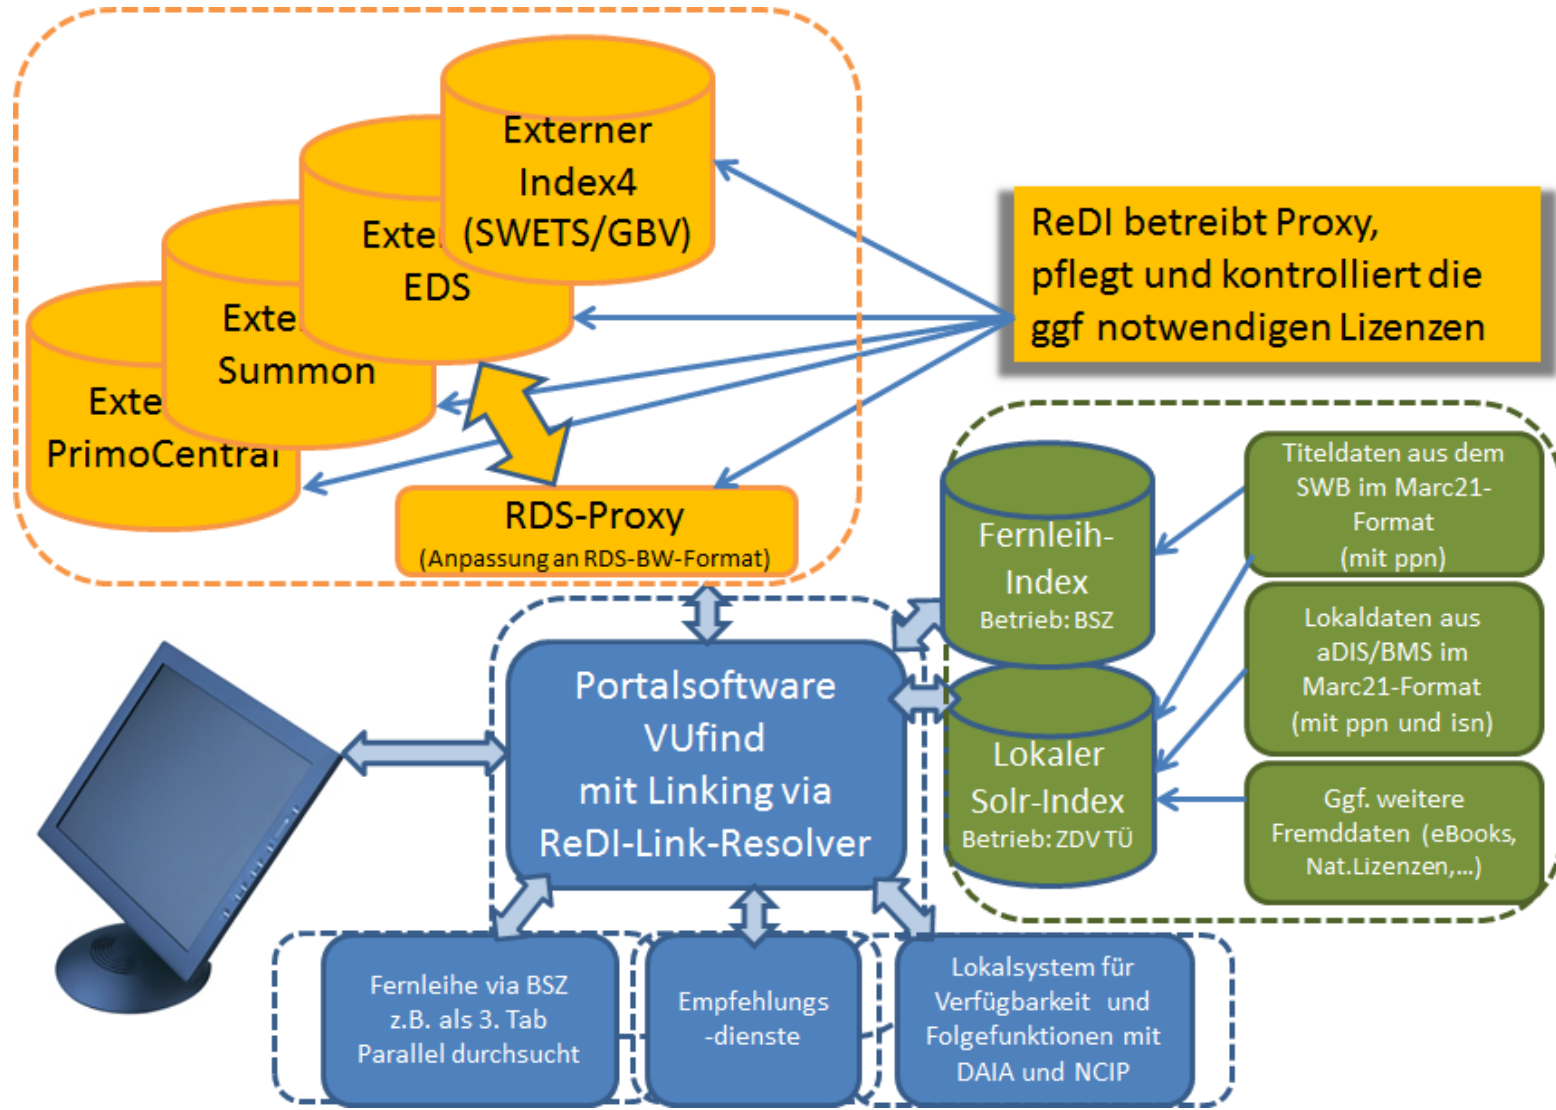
Externer Index4 (SWETS/GBV)

Exte EDS

Exte Summon

Exte PrimoCentral

ReDI betreibt Proxy, pflegt und kontrolliert die ggf notwendigen Lizenzen

RDS-Proxy
(Anpassung an RDS-BW-Format)

Fernleih-Index
Betrieb: BSZ

Lokaler Solr-Index
Betrieb: ZDV TÜ

Titeldaten aus dem SWB im Marc21-Format (mit ppn)

Lokaldaten aus aDIS/BMS im Marc21-Format (mit ppn und isn)

Ggf. weitere Fremddaten (eBooks, Nat.Lizenzen,...)

Portalsoftware VUfind mit Linking via ReDI-Link-Resolver

Fernleihe via BSZ z.B. als 3. Tab Parallel durchsucht

Empfehlungs -dienste

Lokalsystem für Verfügbarkeit und Folgefunktionen mit DAIA und NCIP